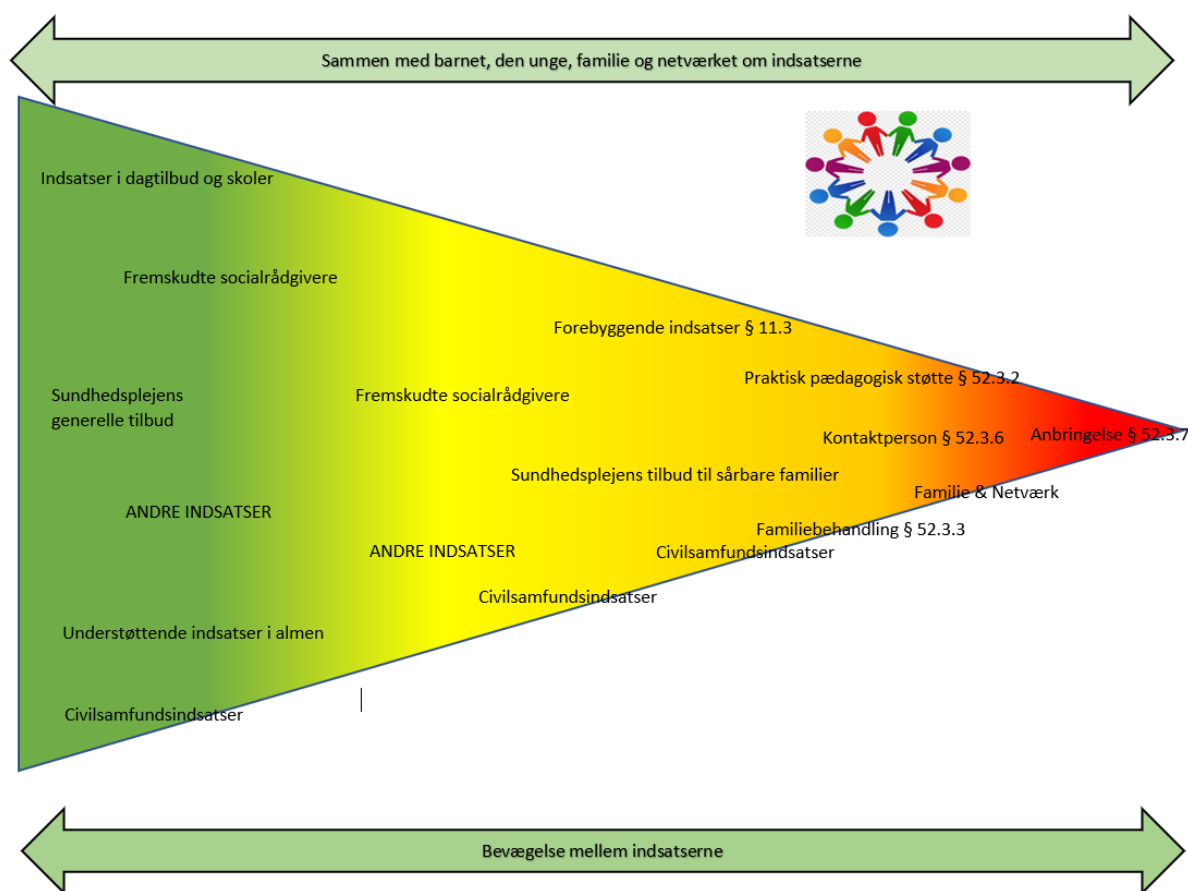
Sammen med barnet, den unge, familie og netværket om indsatserne

Indsatser i dagtilbud og skoler

Fremskudte socialrådgivere

Forebyggende indsatser § 11.3

Praktisk pædagogisk støtte § 52.3.2

Sundhedsplejens generelle tilbud

Fremskudte socialrådgivere

Kontaktperson § 52.3.6

Anbringelse § 52.3.7

Sundhedsplejens tilbud til sårbare familier

Familie & Netværk

ANDRE INDSATSER

Familiebehandling § 52.3.3

ANDRE INDSATSER

Civilsamfundsindsatser

Civilsamfundsindsatser

Understøttende indsatser i almen

Civilsamfundsindsatser

Bevægelse mellem indsatserne